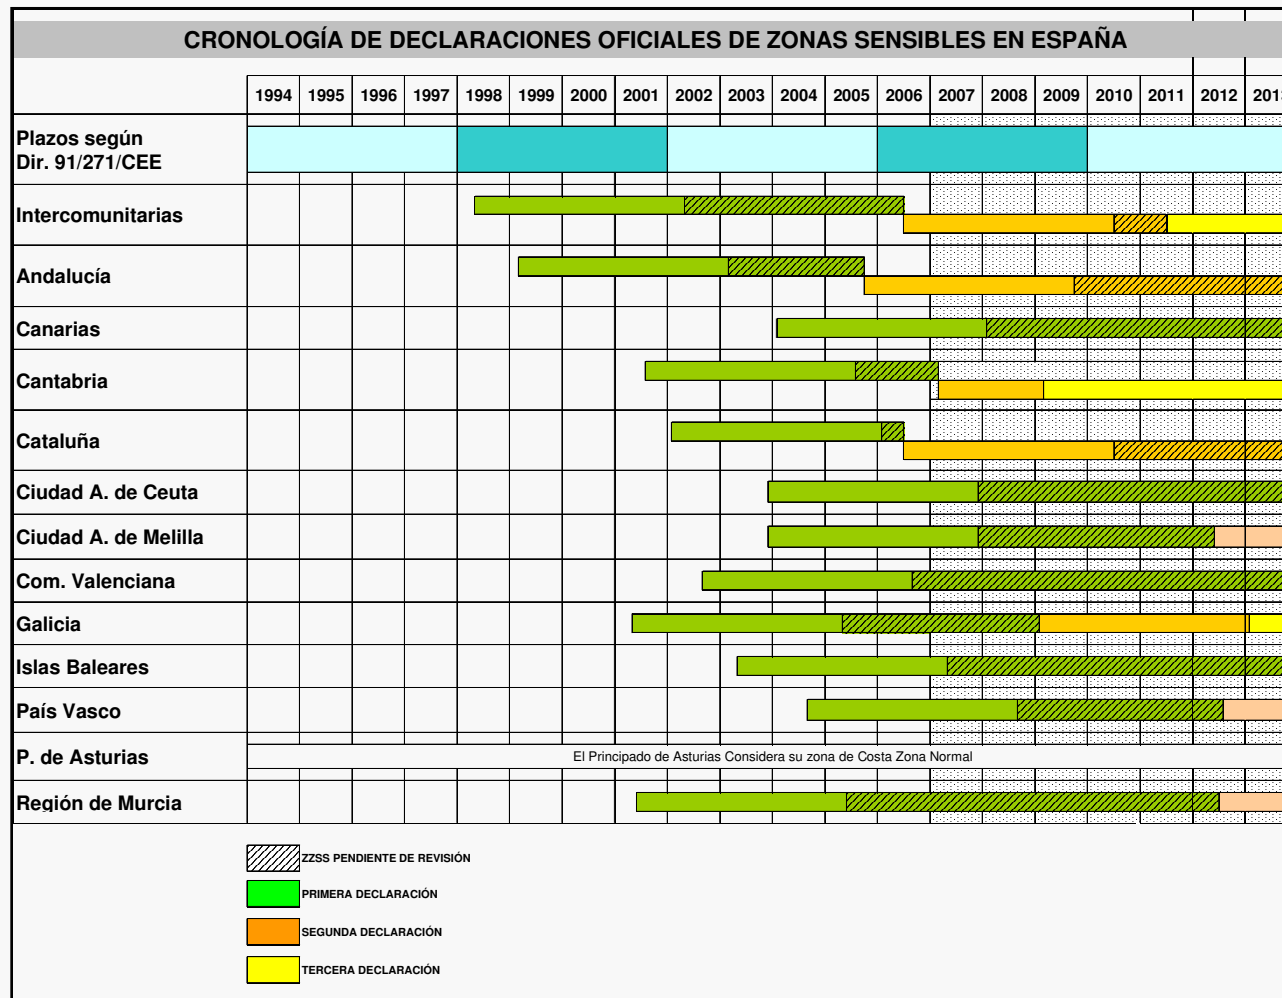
CRONOLOGÍA DE DECLARACIONES OFICIALES DE ZONAS SENSIBLES EN ESPAÑA

| | 1994 | 1995 | 1996 | 1997 | 1998 | 1999 | 2000 | 2001 | 2002 | 2003 | 2004 | 2005 | 2006 | 2007 | 2008 | 2009 | 2010 | 2011 | 2012 | 201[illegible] |
|---|---|---|---|---|---|---|---|---|---|---|---|---|---|---|---|---|---|---|---|---|
| Plazos según Dir. 91/271/CEE | | | | | | | | | | | | | | | | | | | | |
| Intercomunitarias | | | | | | | | | | | | | | | | | | | | |
| Andalucía | | | | | | | | | | | | | | | | | | | | |
| Canarias | | | | | | | | | | | | | | | | | | | | |
| Cantabria | | | | | | | | | | | | | | | | | | | | |
| Cataluña | | | | | | | | | | | | | | | | | | | | |
| Ciudad A. de Ceuta | | | | | | | | | | | | | | | | | | | | |
| Ciudad A. de Melilla | | | | | | | | | | | | | | | | | | | | |
| Com. Valenciana | | | | | | | | | | | | | | | | | | | | |
| Galicia | | | | | | | | | | | | | | | | | | | | |
| Islas Baleares | | | | | | | | | | | | | | | | | | | | |
| País Vasco | | | | | | | | | | | | | | | | | | | | |
| P. de Asturias | El Principado de Asturias Considera su zona de Costa Zona Normal | | | | | | | | | | | | | | | | | | | |
| Región de Murcia | | | | | | | | | | | | | | | | | | | | |

ZZSS PENDIENTE DE REVISIÓN
PRIMERA DECLARACIÓN
SEGUNDA DECLARACIÓN
TERCERA DECLARACIÓN